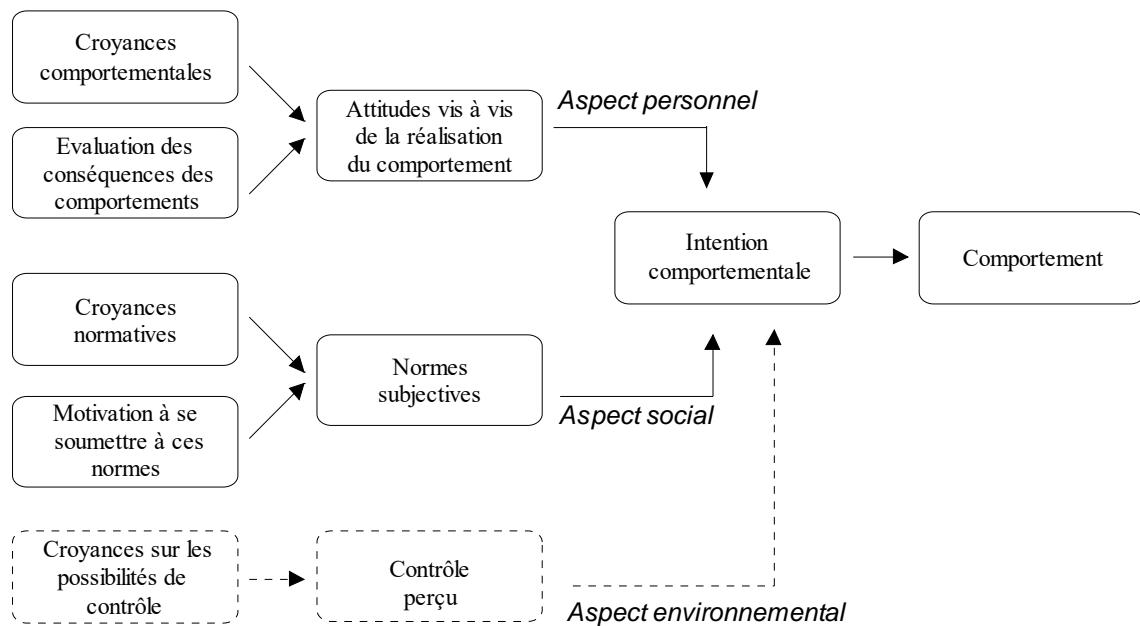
Croyances comportementales

Evaluation des conséquences des comportements

Attitudes vis à vis de la réalisation du comportement

Aspect personnel

Intention comportementale

Comportement

Croyances normatives

Motivation à se soumettre à ces normes

Normes subjectives

Aspect social

Croyances sur les possibilités de contrôle

Contrôle perçu

Aspect environnemental